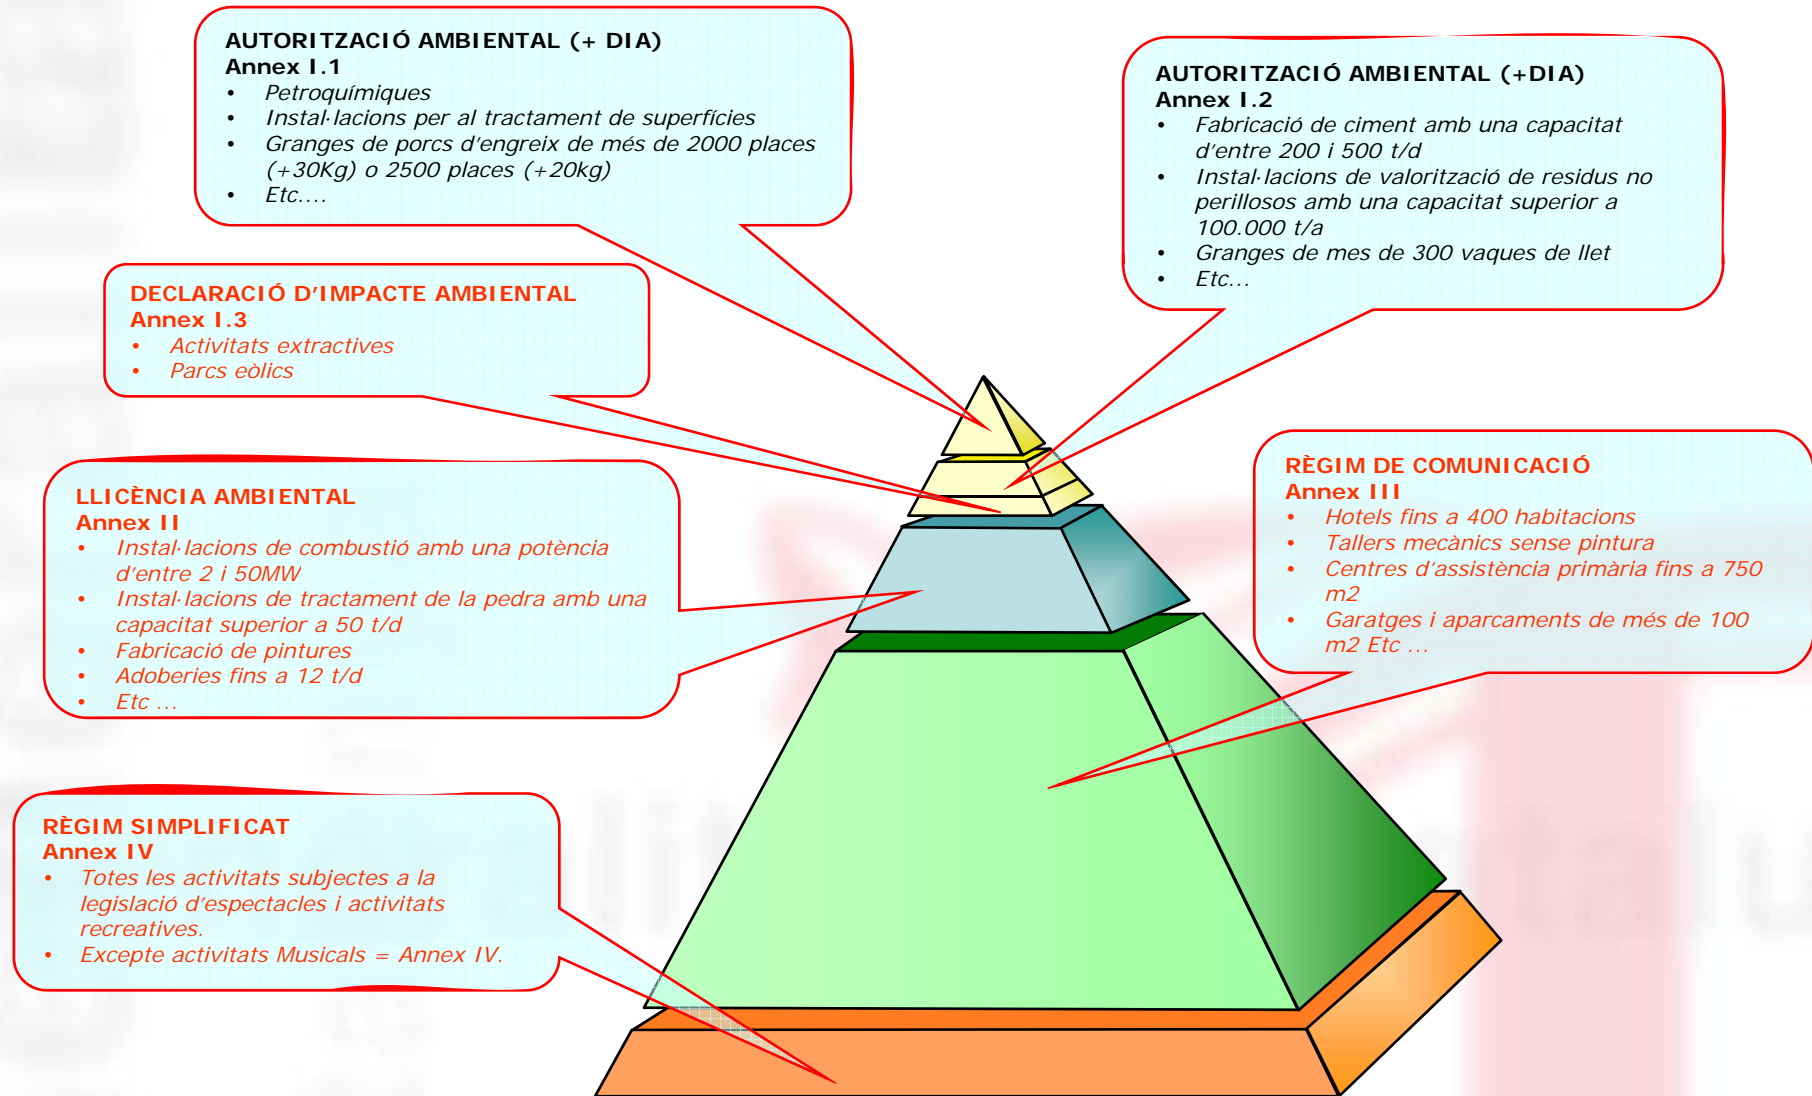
AUTORITZACIÓ AMBIENTAL (+ DIA)
Annex I.1
• Petroquímiques
• Instal·lacions per al tractament de superfícies
• Granges de porcs d'engreix de més de 2000 places (+30Kg) o 2500 places (+20kg)
• Etc....

AUTORITZACIÓ AMBIENTAL (+DIA)
Annex I.2
• Fabricació de ciment amb una capacitat d'entre 200 i 500 t/d
• Instal·lacions de valorització de residus no perillosos amb una capacitat superior a 100.000 t/a
• Granges de mes de 300 vaques de llet
• Etc...

DECLARACIÓ D'IMPACTE AMBIENTAL
Annex I.3
• Activitats extractives
• Parcs eòlics

LLICÈNCIA AMBIENTAL
Annex II
• Instal·lacions de combustió amb una potència d'entre 2 i 50MW
• Instal·lacions de tractament de la pedra amb una capacitat superior a 50 t/d
• Fabricació de pintures
• Adoberies fins a 12 t/d
• Etc ...

RÈGIM DE COMUNICACIÓ
Annex III
• Hotels fins a 400 habitacions
• Tallers mecànics sense pintura
• Centres d'assistència primària fins a 750 m2
• Garatges i aparcaments de més de 100 m2 Etc ...

RÈGIM SIMPLIFICAT
Annex IV
• Totes les activitats subjectes a la legislació d'espectacles i activitats recreatives.
• Excepte activitats Musicals = Annex IV.